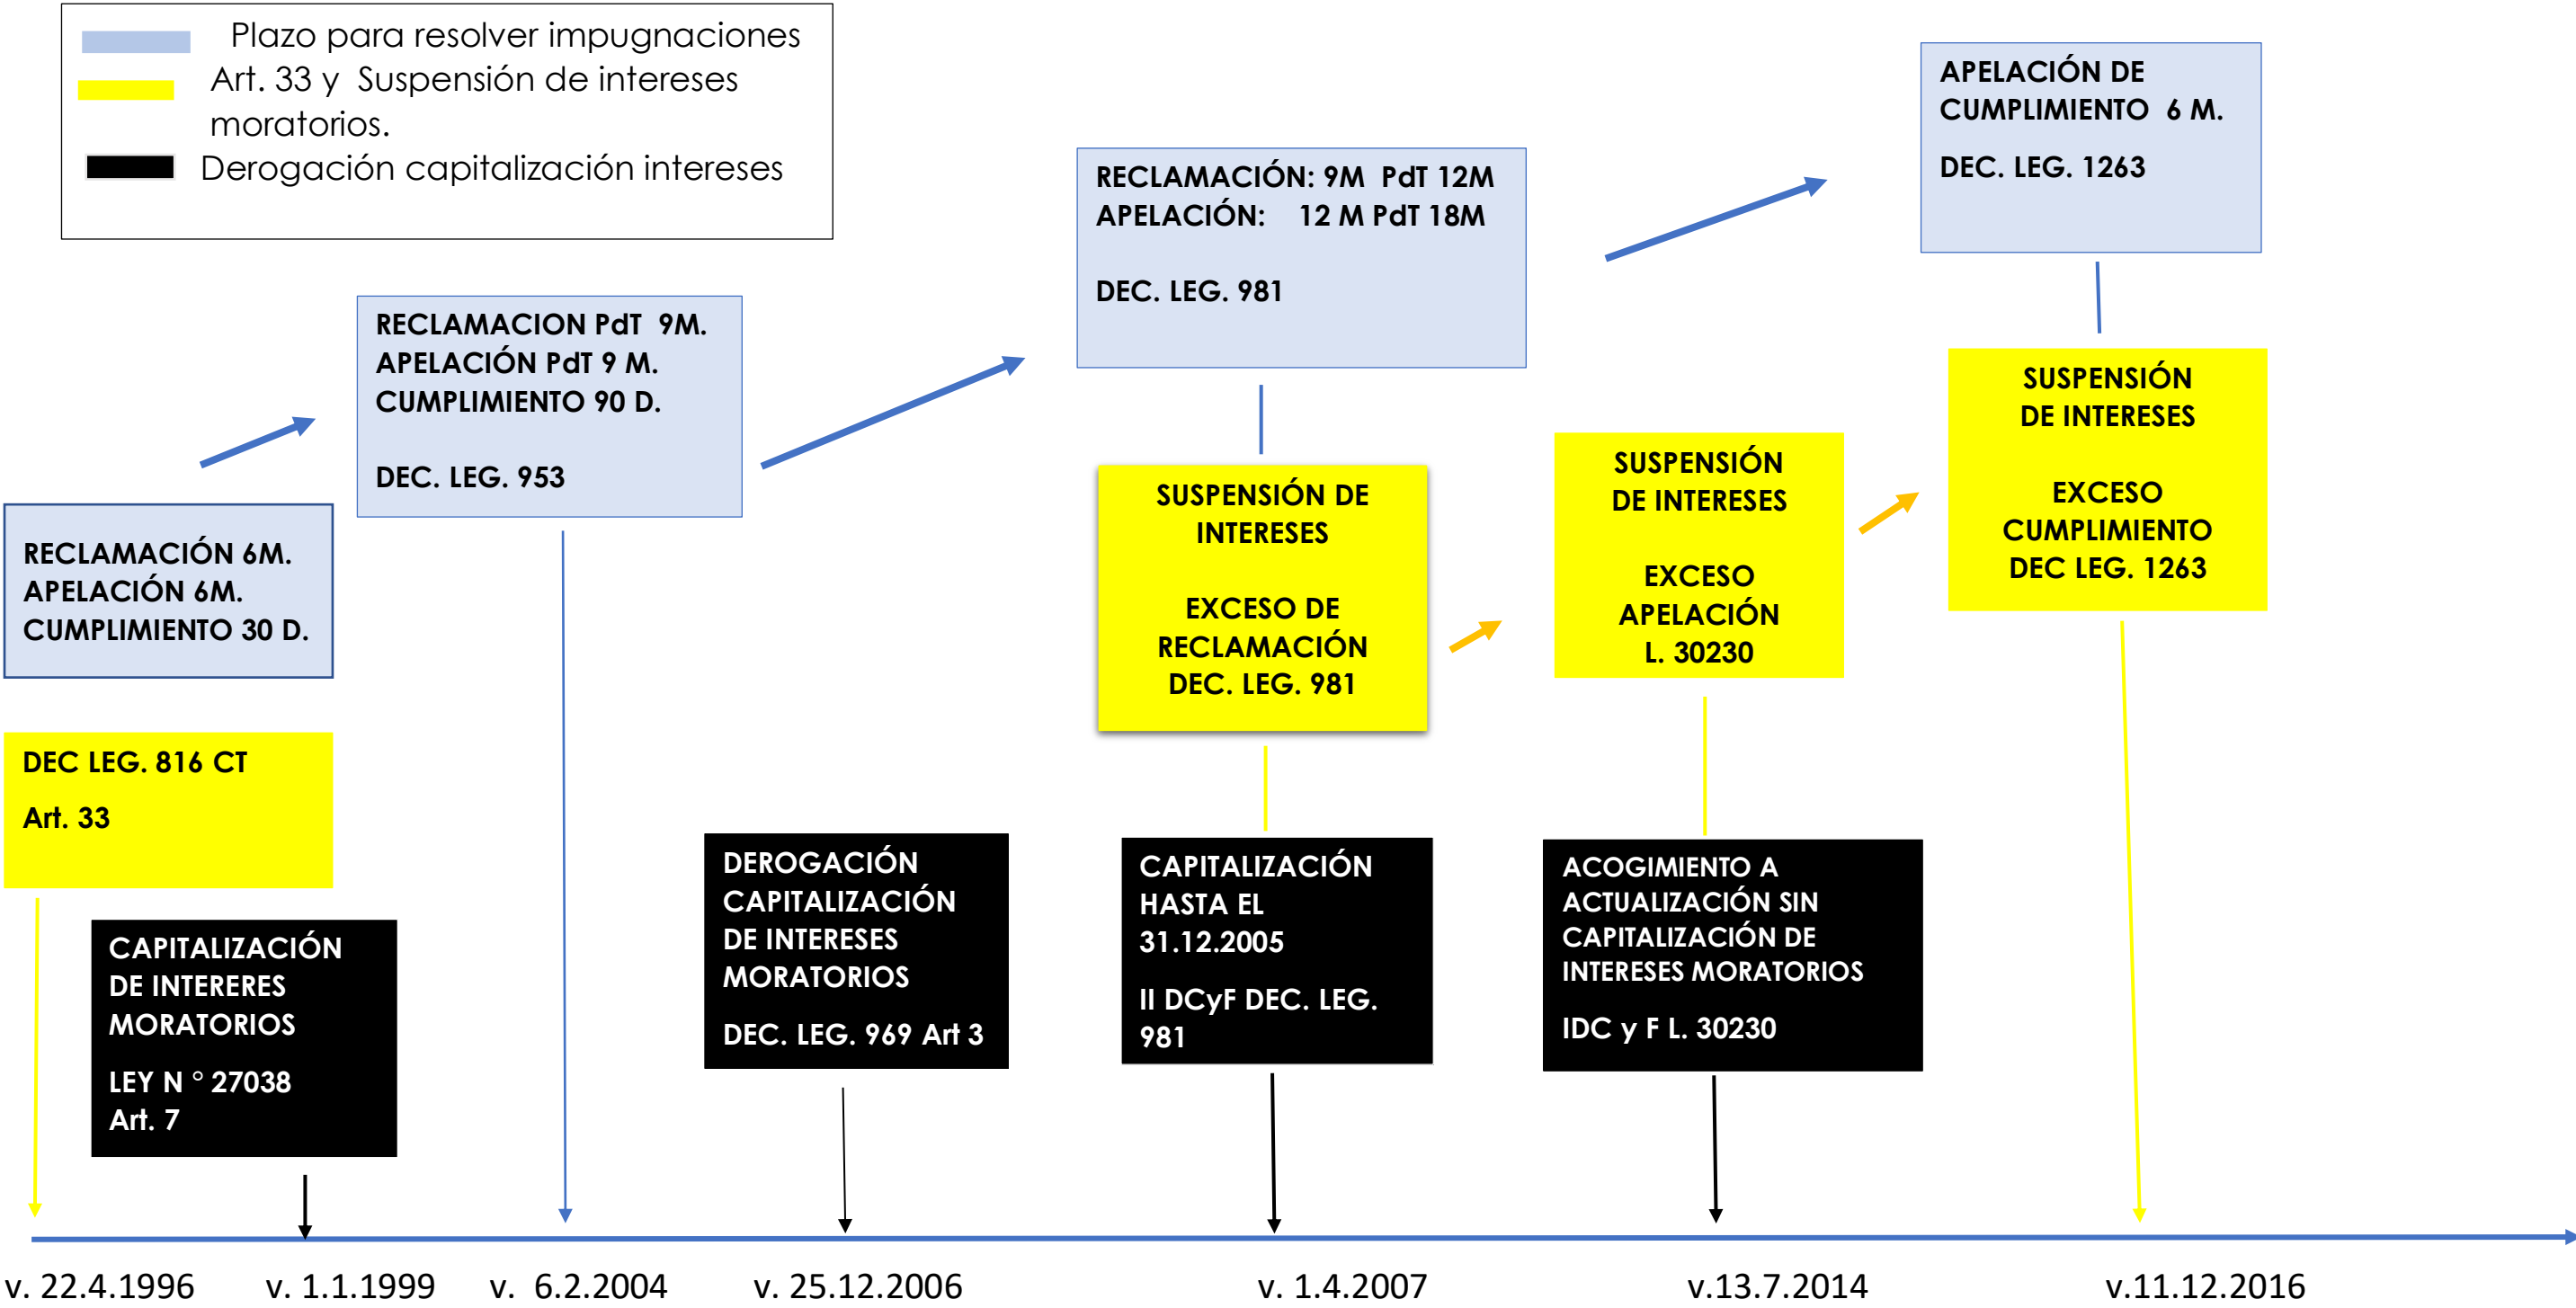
Plazo para resolver impugnaciones
Art. 33 y Suspensión de intereses moratorios.
Derogación capitalización intereses

APELACIÓN DE CUMPLIMIENTO 6 M.

DEC. LEG. 1263

RECLAMACIÓN: 9M PdT 12M
APELACIÓN: 12 M PdT 18M

DEC. LEG. 981

RECLAMACION PdT 9M.
APELACIÓN PdT 9 M.
CUMPLIMIENTO 90 D.

DEC. LEG. 953

SUSPENSIÓN DE INTERESES

EXCESO CUMPLIMIENTO DEC LEG. 1263

SUSPENSIÓN DE INTERESES

EXCESO APELACIÓN L. 30230

SUSPENSIÓN DE INTERESES

EXCESO DE RECLAMACIÓN DEC. LEG. 981

RECLAMACIÓN 6M.
APELACIÓN 6M.
CUMPLIMIENTO 30 D.

DEC LEG. 816 CT

Art. 33

DEROGACIÓN CAPITALIZACIÓN DE INTERESES MORATORIOS

DEC. LEG. 969 Art 3

CAPITALIZACIÓN HASTA EL 31.12.2005

II DCyF DEC. LEG. 981

ACOGIMIENTO A ACTUALIZACIÓN SIN CAPITALIZACIÓN DE INTERESES MORATORIOS

IDC y F L. 30230

CAPITALIZACIÓN DE INTERERES MORATORIOS

LEY N ° 27038
Art. 7

v. 22.4.1996 v. 1.1.1999 v. 6.2.2004 v. 25.12.2006 v. 1.4.2007 v.13.7.2014 v.11.12.2016